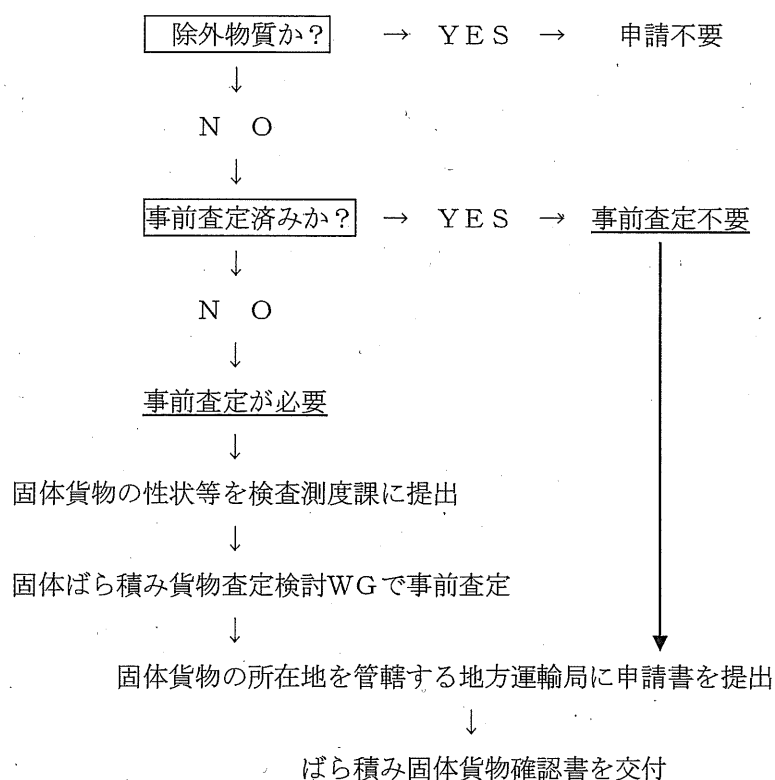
除外物質か？ → YES → 申請不要

↓

NO

↓

事前査定済みか？ → YES → 事前査定不要

↓

NO

↓

事前査定が必要

↓

固体貨物の性状等を検査測度課に提出

↓

固体ばら積み貨物査定検討WGで事前査定

↓

固体貨物の所在地を管轄する地方運輸局に申請書を提出

↓

ばら積み固体貨物確認書を交付